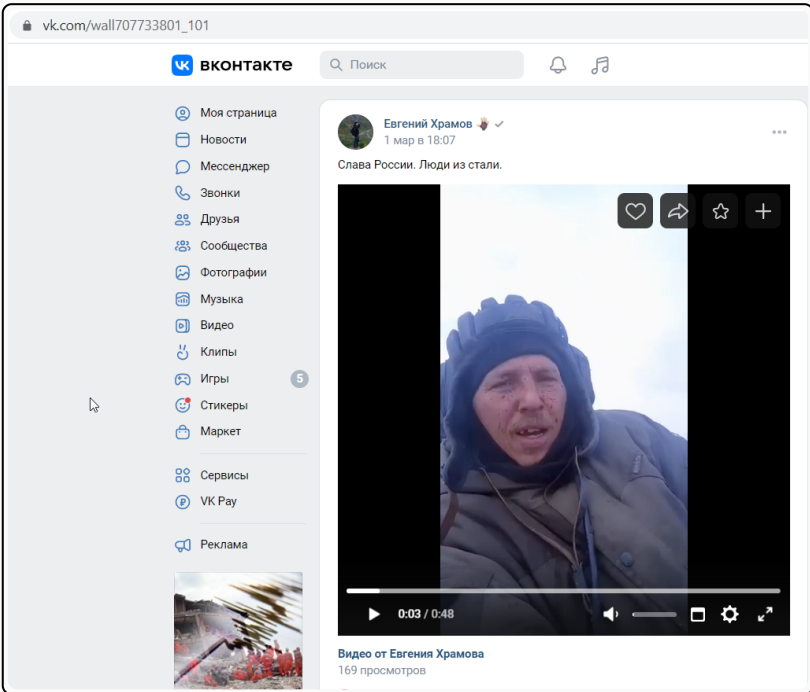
vk.com/wall707733801_101

вконтакте

Поиск

Моя страница
Новости
Мессенджер
Звонки
Друзья
Сообщества
Фотографии
Музыка
Видео
Клипы
Игры 5
Стикеры
Маркет

Сервисы
VK Pay

Реклама

Евгений Храмов
1 мар в 18:07

Слава России. Люди из стали.

0:03 / 0:48

Видео от Евгения Храмова
169 просмотров